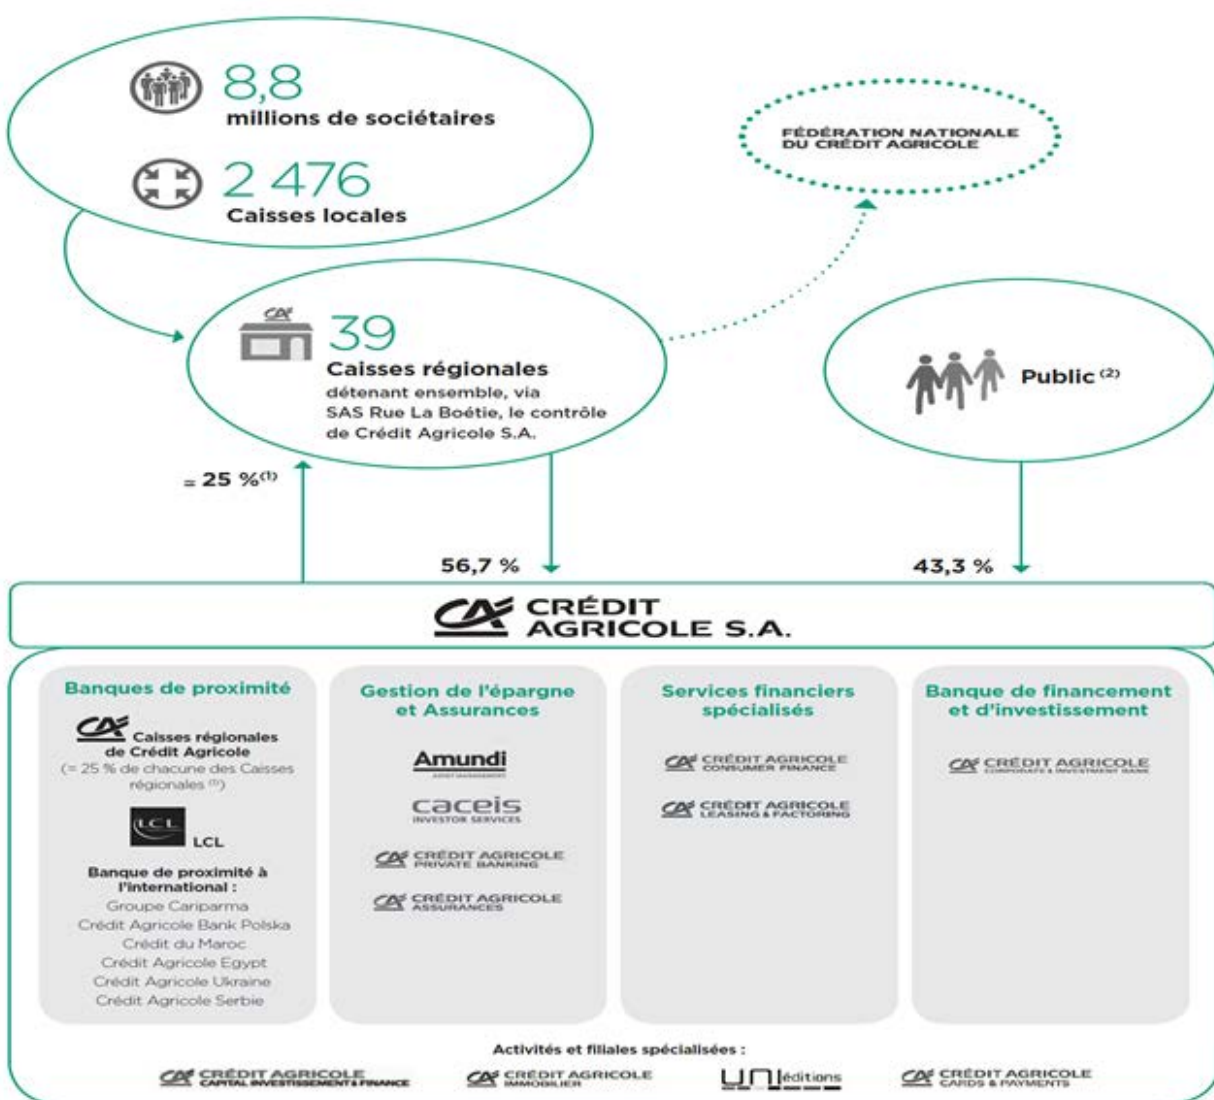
8,8
millions de sociétaires

2 476
Caisses locales

FÉDÉRATION NATIONALE DU CRÉDIT AGRICOLE

39
Caisses régionales
détenant ensemble, via SAS Rue La Boétie, le contrôle de Crédit Agricole S.A.

Public $^{(2)}$

≈ 25 %$^{(1)}$

56,7 %

43,3 %

CRÉDIT AGRICOLE S.A.

Banques de proximité

Caisses régionales de Crédit Agricole
(≈ 25 % de chacune des Caisses régionales $^{(1)}$)

LCL

Banque de proximité à l'international :
Groupe Cariparma
Crédit Agricole Bank Polska
Crédit du Maroc
Crédit Agricole Egypt
Crédit Agricole Ukraine
Crédit Agricole Serbie

Gestion de l'épargne et Assurances

Amundi
ASSET MANAGEMENT

caceis
INVESTOR SERVICES

CRÉDIT AGRICOLE PRIVATE BANKING

CRÉDIT AGRICOLE ASSURANCES

Services financiers spécialisés

CRÉDIT AGRICOLE CONSUMER FINANCE

CRÉDIT AGRICOLE LEASING & FACTORING

Banque de financement et d'investissement

CRÉDIT AGRICOLE CORPORATE & INVESTMENT BANK

Activités et filiales spécialisées :

CRÉDIT AGRICOLE CAPITAL INVESTISSEMENT & FINANCE

CRÉDIT AGRICOLE IMMOBILIER

UNI éditions

CRÉDIT AGRICOLE CARDS & PAYMENTS